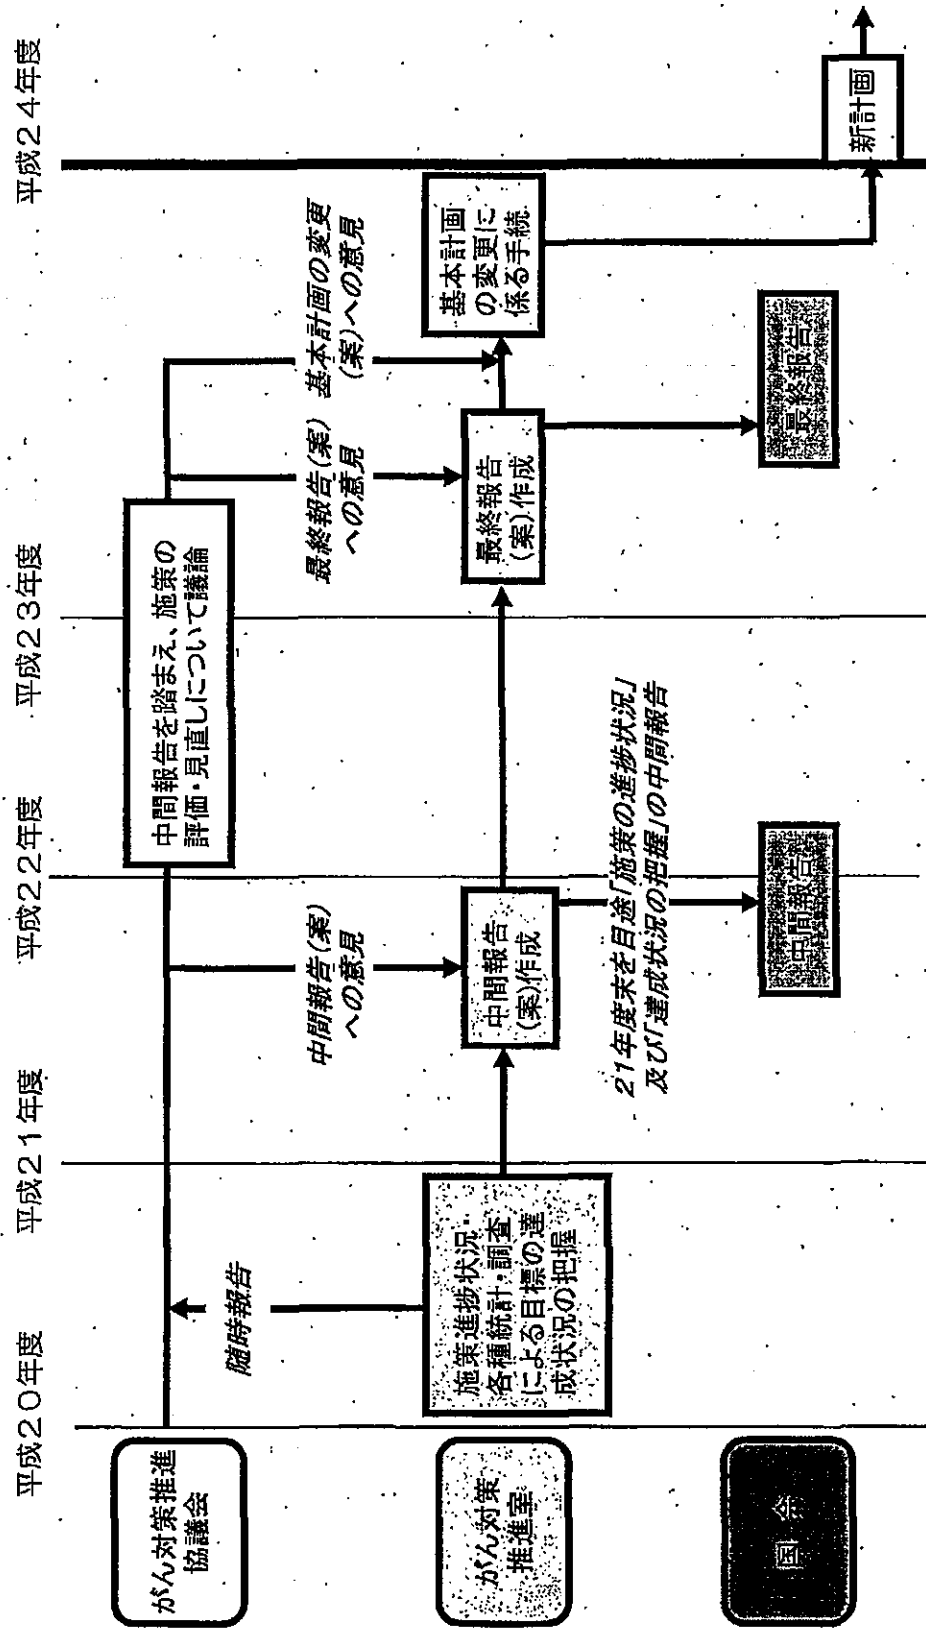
平成20年度

平成21年度

平成22年度

平成23年度

平成24年度

がん対策推進協議会

がん対策推進室

国会

随時報告

施策進捗状況・各種統計・調査による目標の達成状況の把握

中間報告(案)への意見

中間報告(案)作成

21年度末を目途「施策の進捗状況」及び「達成状況の把握」の中間報告

中間報告

中間報告を踏まえ、施策の評価・見直しについて議論

最終報告(案)への意見

最終報告(案)作成

最終報告

基本計画の変更(案)への意見

基本計画の変更に係る手続

新計画